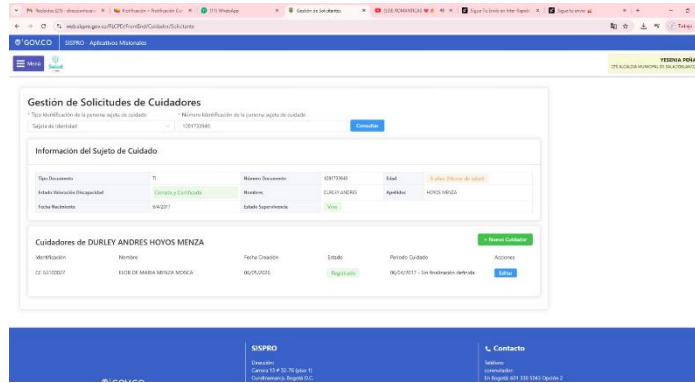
Recibidos (23) - direccionlocal | Notificación + Notificación Cu | (11) WhatsApp | Gestión de Solicitudes | (LOS ROMANTICOS ❤ 4 | Sigue Tu Juicio en línea Rapidc | Seguro te sirve

web.sispro.gov.co/RLCPD/FrontEnd/Cuidados/Solicitante

GOV.CO | SISPRO - Aplicativos Misionales

Menú

YESENIA PEÑA
275 ALCALDIA MUNICIPAL DE SALAZAR

Gestión de Solicitudes de Cuidadores

* Tipo Identificación de la persona sujeto de cuidado
Tarjeta de Identidad
* Número Identificación de la persona sujeto de cuidado
1091733940
Consultar

Información del Sujeto de Cuidado

| Tipo Documento | TI | Número Documento | 1091733940 | Edad | 8 años (Menor de edad) |
|---|---|---|---|---|---|
| Estado Valoración Discapacidad | Cerrada y Certificada | Nombre | DURLEY ANDRES | Apellidos | HOYOS MENZA |
| Fecha Nacimiento | 6/4/2017 | Estado Supervivencia | Vivo | | |

Cuidadores de DURLEY ANDRES HOYOS MENZA

+ Nuevo Cuidador

| Identificación | Nombre | Fecha Creación | Estado | Periodo Cuidado | Acciones |
|---|---|---|---|---|---|
| CC 53150027 | ELOR DE MARIA MENZA MOSCA | 06/05/2026 | Registrado | 06/04/2017 - Sin finalización definida | Editar |

SISPRO
Dirección:
Carrera 13 # 32-76 (piso 1)
Cundinamarca, Bogotá D.C.

Contacto
Teléfono conmutador:
En Bogotá 601 330 5043 Opción 2

GOV.CO